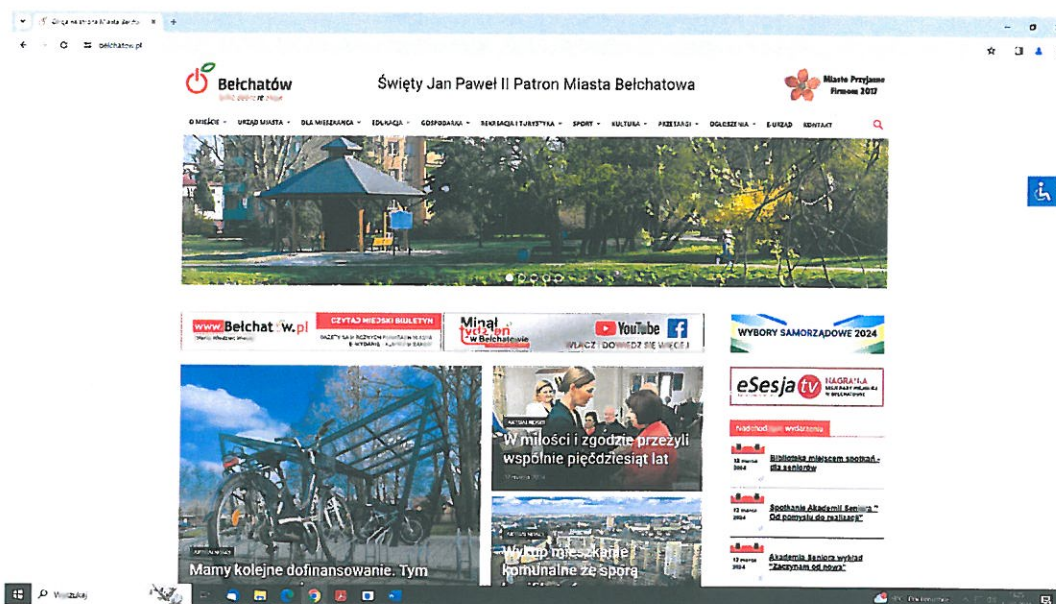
Urząd Miasta Bełchatów

belchatow.pl

Bełchatów

Święty Jan Paweł II Patron Miasta Bełchatowa

Miasto Przyjazne Firmom 2017

O MIEŚCIE · URZĄD MIASTA · DLA MIESZKAŃCA · EDUKACJA · GOSPODARKA · REKREACJA I TURYSTYKA · SPORT · KULTURA · PRZETARGI · OGŁOSZENIA · E-URZĄD · KONTAKT

www.Bełchatów.pl

CZYTAJ MIEJSKI BIULETYN

Minął tydzień w Bełchatowie

YouTube

WŁĄCZ I DOWIEDZ SIĘ WIĘCEJ

WYBORY SAMORZĄDOWE 2024

eSesja tv NAGRANIA

Nadchodzące wydarzenia

W miłości i zgodzie przeżyli wspólnie pięćdziesiąt lat

Mamy kolejne dofinansowanie. Tym

Wykup mieszkania komunalne ze sporą

Biblioteka miejscem spotkań - dla seniorów

Spotkanie Akademii Seniora " Od pomysłu do realizacji"

Akademia Seniora wykład "Zaczynam od nowa"

Wyszukaj